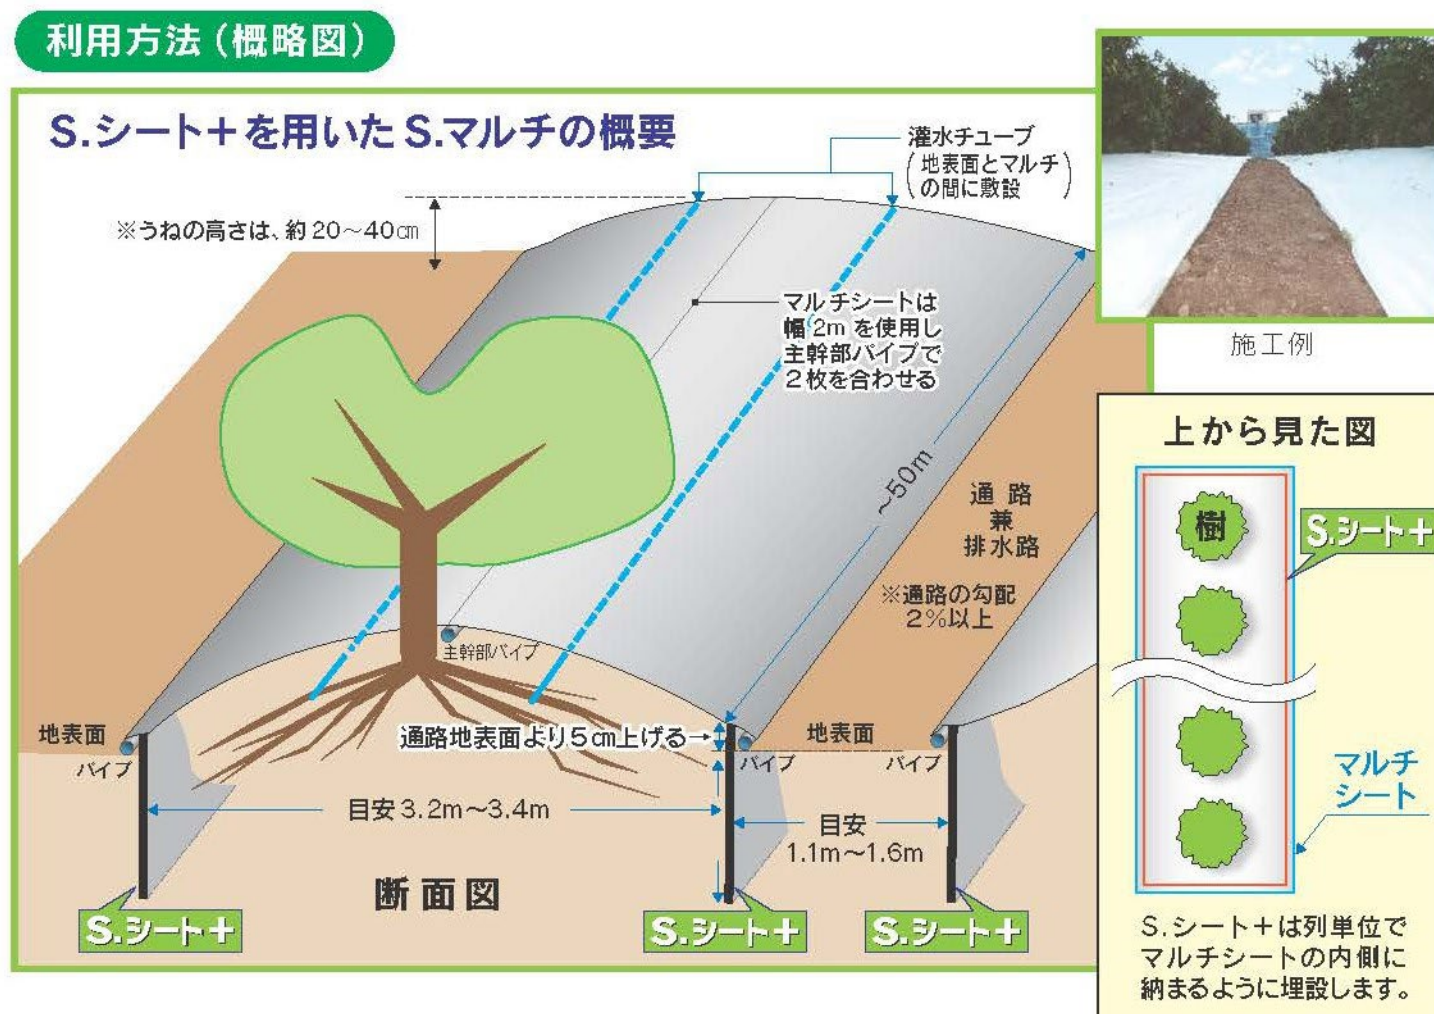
利用方法（概略図）

S.シート＋を用いたS.マルチの概要

灌水チューブ（地表面とマルチの間に敷設）

※うねの高さは、約20～40㎝

マルチシートは幅2mを使用し主幹部パイプで2枚を合わせる

~50m

通路兼排水路

※通路の勾配2%以上

主幹部パイプ

地表面

パイプ

通路地表面より5㎝上げる

地表面

パイプ

パイプ

目安3.2m～3.4m

目安 1.1m～1.6m

断面図

S.シート＋

S.シート＋

S.シート＋

施工例

上から見た図

樹

S.シート＋

マルチシート

S.シート＋は列単位でマルチシートの内側に納まるように埋設します。